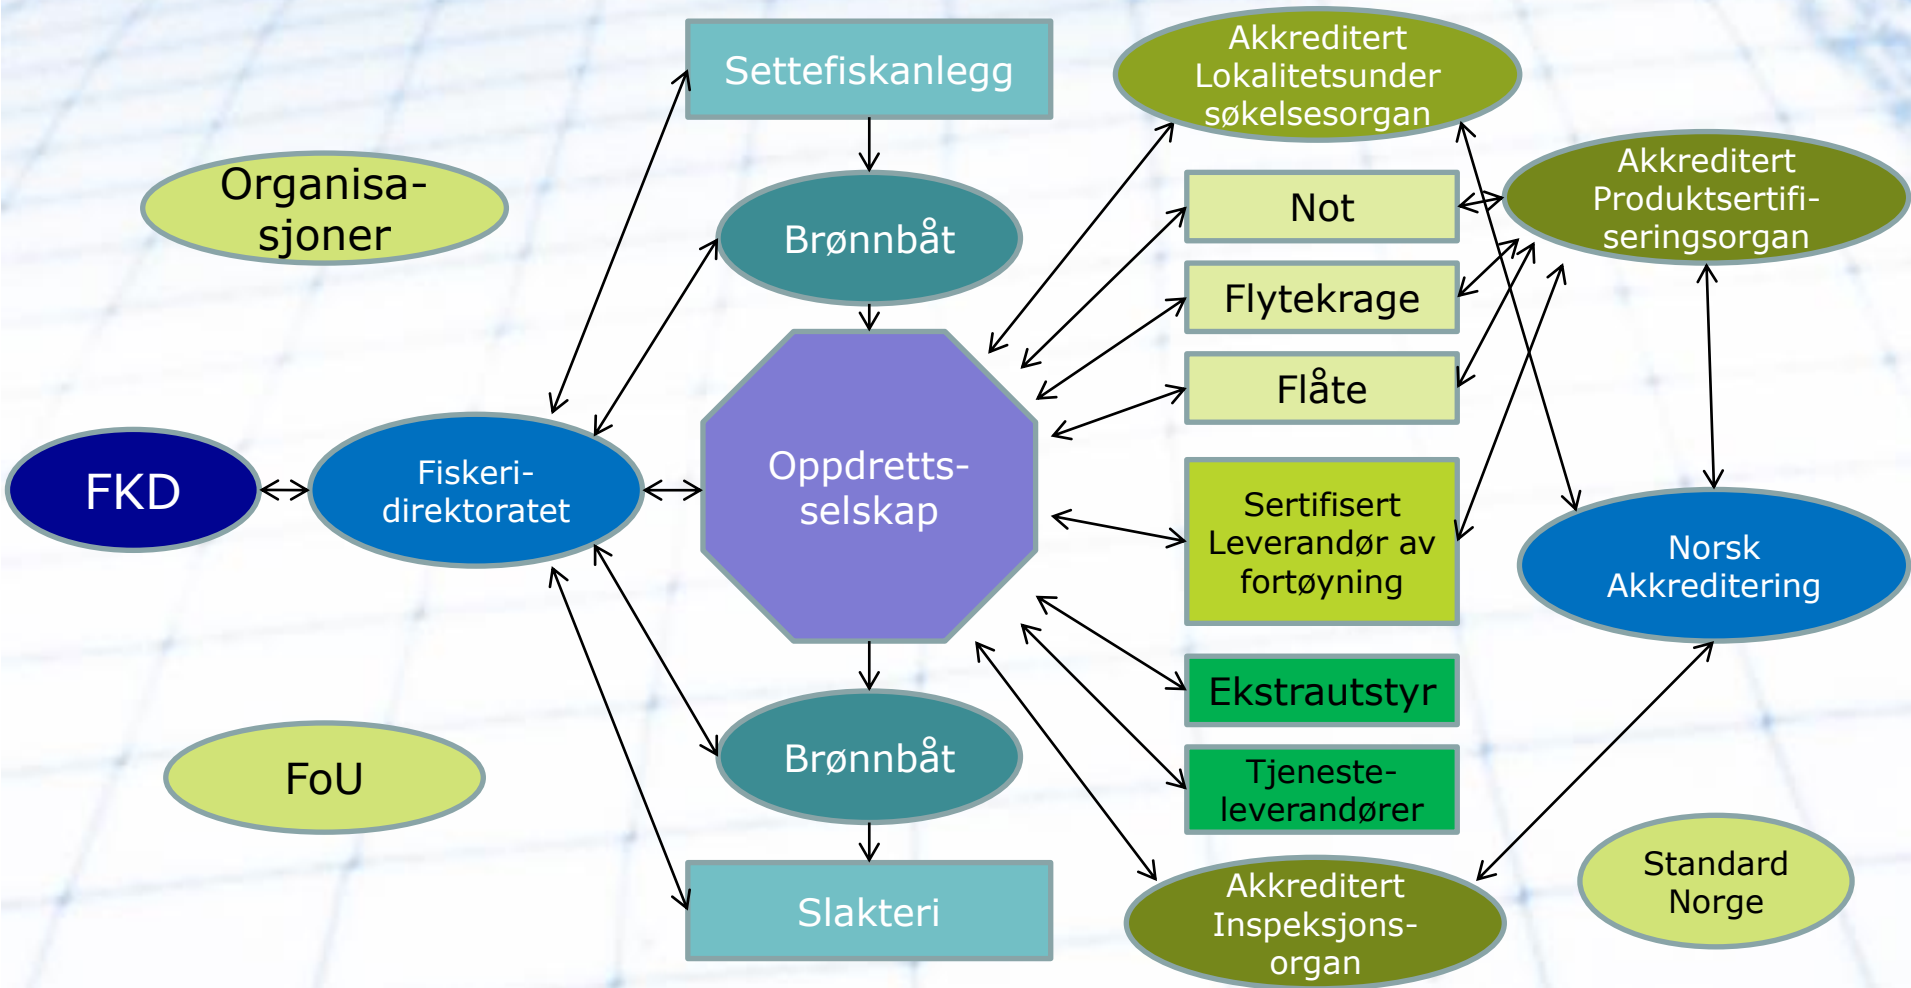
Settefiskanlegg

Akkreditert Lokalitetsundersøkelsesorgan

Organisasjoner

Brønnbåt

Not

Akkreditert Produktsertifiseringsorgan

Flytekrage

Flåte

FKD

Fiskeridirektoratet

Oppdrettsselskap

Sertifisert Leverandør av fortøyning

Norsk Akkreditering

Ekstrautstyr

FoU

Brønnbåt

Tjenesteleverandører

Standard Norge

Slakteri

Akkreditert Inspeksjonsorgan